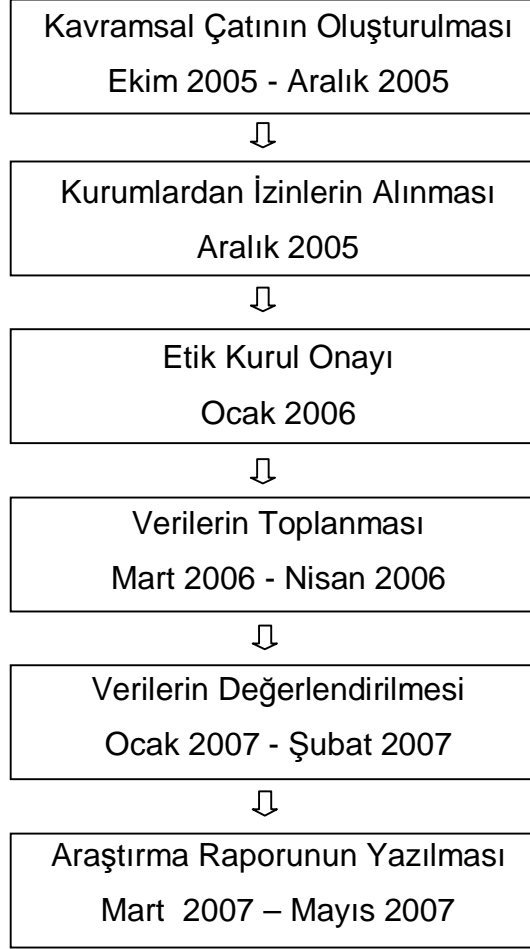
Kavramsal Çatının Oluşturulması
Ekim 2005 - Aralık 2005

Kurumlardan İzinlerin Alınması
Aralık 2005

Etik Kurul Onayı
Ocak 2006

Verilerin Toplanması
Mart 2006 - Nisan 2006

Verilerin Değerlendirilmesi
Ocak 2007 - Şubat 2007

Araştırma Raporunun Yazılması
Mart 2007 – Mayıs 2007